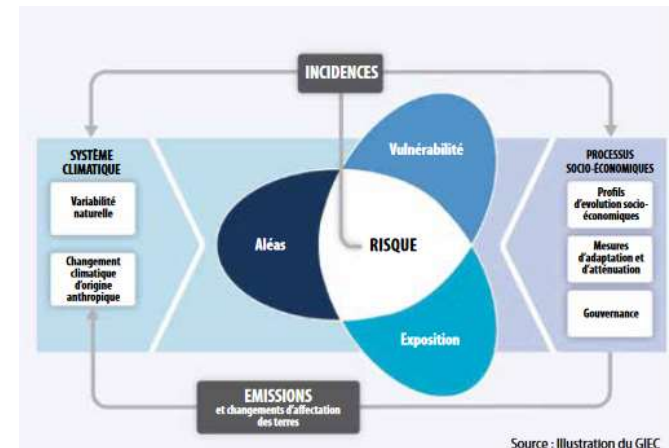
INCIDENCES

SYSTÈME CLIMATIQUE

Variabilité naturelle

Changement climatique d'origine anthropique

Aléas

Vulnérabilité

RISQUE

Exposition

PROCESSUS SOCIO-ÉCONOMIQUES

Profils d'evolution socio-économiques

Mesures d'adaptation et d'atténuation

Gouvernance

EMISSIONS
et changements d'affectation des terres

Source : Illustration du GIEC